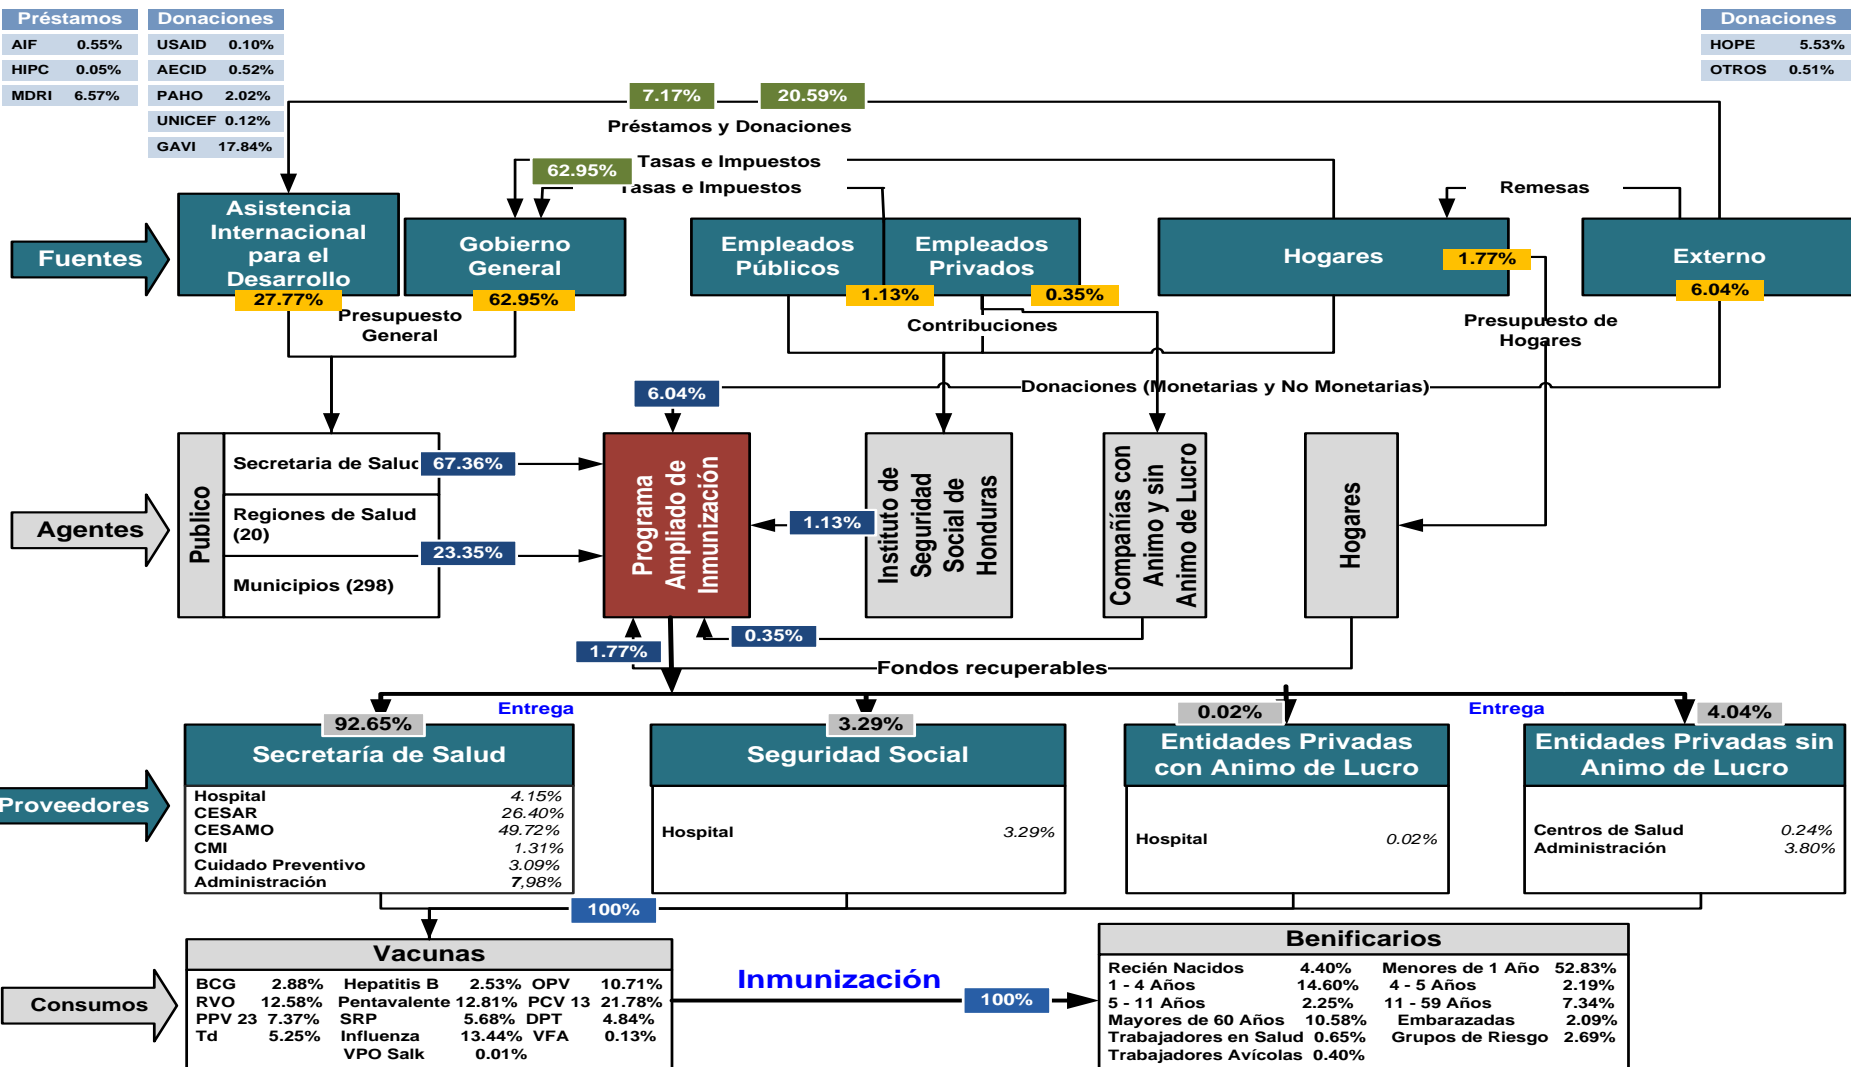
| Préstamos | |
|---|---|
| AIF | 0.55% |
| HIPC | 0.05% |
| MDRI | 6.57% |

| Donaciones | |
|---|---|
| USAID | 0.10% |
| AECID | 0.52% |
| PAHO | 2.02% |
| UNICEF | 0.12% |
| GAVI | 17.84% |

| Donaciones | |
|---|---|
| HOPE | 5.53% |
| OTROS | 0.51% |

7.17% 20.59%
Préstamos y Donaciones
62.95% Tasas e Impuestos
Tasas e Impuestos
Remesas

Fuentes
Asistencia Internacional para el Desarrollo 27.77%
Gobierno General 62.95%
Presupuesto General
Empleados Públicos 1.13%
Empleados Privados 0.35%
Contribuciones
Hogares 1.77%
Externo 6.04%
Presupuesto de Hogares
6.04%
Donaciones (Monetarias y No Monetarias)

Agentes
Publico
Secretaria de Saluc 67.36%
Regiones de Salud (20)
23.35%
Municipios (298)
Programa Ampliado de Inmunización
1.13%
Instituto de Seguridad Social de Honduras
Compañías con Animo y sin Animo de Lucro
Hogares
1.77%
0.35%
Fondos recuperables

Entrega
Entrega
Proveedores
92.65% Secretaría de Salud
Hospital 4.15%
CESAR 26.40%
CESAMO 49.72%
CMI 1.31%
Cuidado Preventivo 3.09%
Administración 7,98%
3.29% Seguridad Social
Hospital 3.29%
0.02% Entidades Privadas con Animo de Lucro
Hospital 0.02%
4.04% Entidades Privadas sin Animo de Lucro
Centros de Salud 0.24%
Administración 3.80%
100%

Consumos
Vacunas
BCG 2.88% Hepatitis B 2.53% OPV 10.71%
RVO 12.58% Pentavalente 12.81% PCV 13 21.78%
PPV 23 7.37% SRP 5.68% DPT 4.84%
Td 5.25% Influenza 13.44% VFA 0.13%
VPO Salk 0.01%
Inmunización
100%
Benificarios
Recién Nacidos 4.40% Menores de 1 Año 52.83%
1 - 4 Años 14.60% 4 - 5 Años 2.19%
5 - 11 Años 2.25% 11 - 59 Años 7.34%
Mayores de 60 Años 10.58% Embarazadas 2.09%
Trabajadores en Salud 0.65% Grupos de Riesgo 2.69%
Trabajadores Avícolas 0.40%